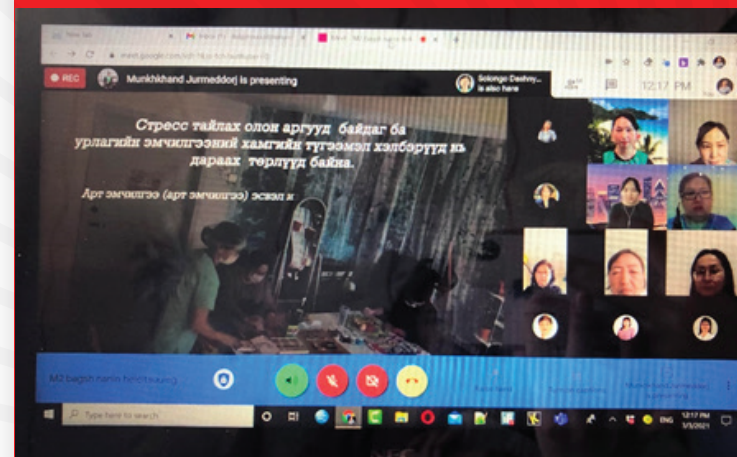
New tab
REC
Munkhkhand Jurmeddorj is presenting
Solongo Dashny... is also here
12:17 PM

Стресс тайлах олон аргууд байдаг ба урлагийн эмчилгээний хамгийн түгээмэл хэлбэрүүд нь дараах төрлүүд байна.

Арт эмчилгээ (арт эмчилгээ) эсвэл и

M2 bagsh narin helelts...

Type here to search
ENG
12:17 PM
3/3/2021